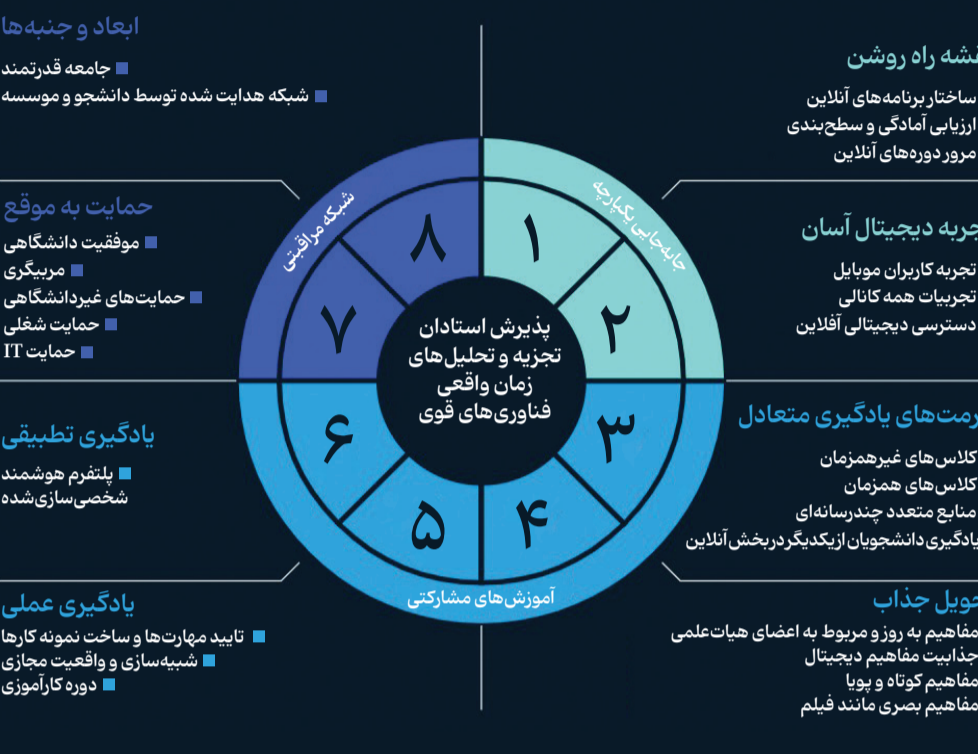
ابعاد و جنبه‌ها
جامعه قدرتمند
شبکه هدایت شده توسط دانشجو و موسسه

حمایت به موقع
موفقیت دانشگاهی
مربیگری
حمایت‌های غیردانشگاهی
حمایت شغلی
حمایت IT

یادگیری تطبیقی
پلتفرم هوشمند شخصی‌سازی‌شده

یادگیری عملی
تایید مهارت‌ها و ساخت نمونه کارها
شبیه‌سازی و واقعیت مجازی
دوره کارآموزی

نشه راه روشن
ساختار برنامه‌های آنلاین
ارزیابی آمادگی و سطح‌بندی
مرور دوره‌های آنلاین

تجربه دیجیتال آسان
تجربه کاربران موبایل
تجربیات همه کانالی
دسترسی دیجیتالی آفلاین

فرمت‌های یادگیری متعادل
کلاس‌های غیرهمزمان
کلاس‌های همزمان
منابع متعدد چندرسانه‌ای
یادگیری دانشجویان ازیکدیگردربخش آنلاین

محتوای جذاب
مفاهیم به روز و مربوط به اعضای هیات‌علمی
جذابیت مفاهیم دیجیتال
مفاهیم کوتاه و پویا
مفاهیم بصری مانند فیلم

شبکه مراقبتی
جابه‌جایی یکپارچه
آموزش‌های مشارکتی

۱
۲
۳
۴
۵
۶
۷
۸

پذیرش استادان
تجزیه و تحلیل‌های
زمان واقعی
فناوری‌های قوی